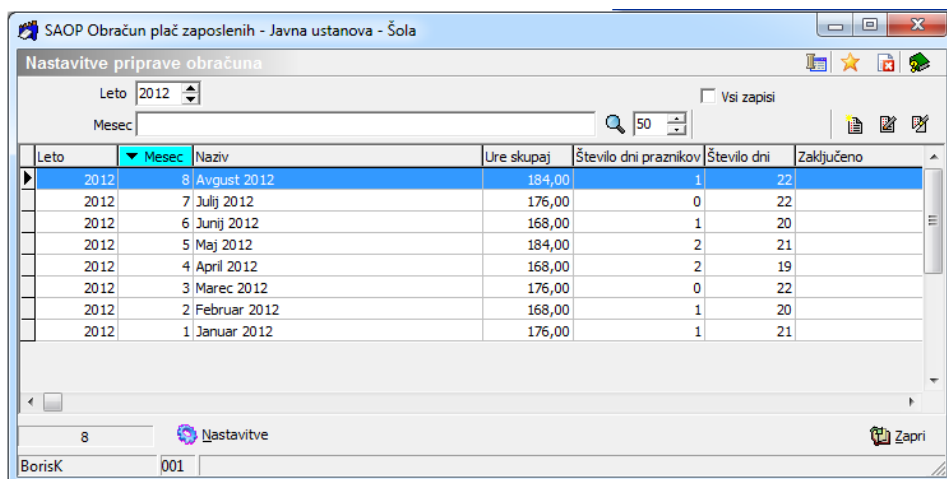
SAOP Obračun plač zaposlenih - Javna ustanova - Šola

Nastavitve priprave obračuna

Leto 2012

Vsi zapisi

Mesec

50

| Leto | Mesec | Naziv | Ure skupaj | Število dni praznikov | Število dni | Zaključeno |
|---|---|---|---|---|---|---|
| 2012 | 8 | Avgust 2012 | 184,00 | 1 | 22 | |
| 2012 | 7 | Julij 2012 | 176,00 | 0 | 22 | |
| 2012 | 6 | Junij 2012 | 168,00 | 1 | 20 | |
| 2012 | 5 | Maj 2012 | 184,00 | 2 | 21 | |
| 2012 | 4 | April 2012 | 168,00 | 2 | 19 | |
| 2012 | 3 | Marec 2012 | 176,00 | 0 | 22 | |
| 2012 | 2 | Februar 2012 | 168,00 | 1 | 20 | |
| 2012 | 1 | Januar 2012 | 176,00 | 1 | 21 | |

8

Nastavitve

Zapri

BorisK

001